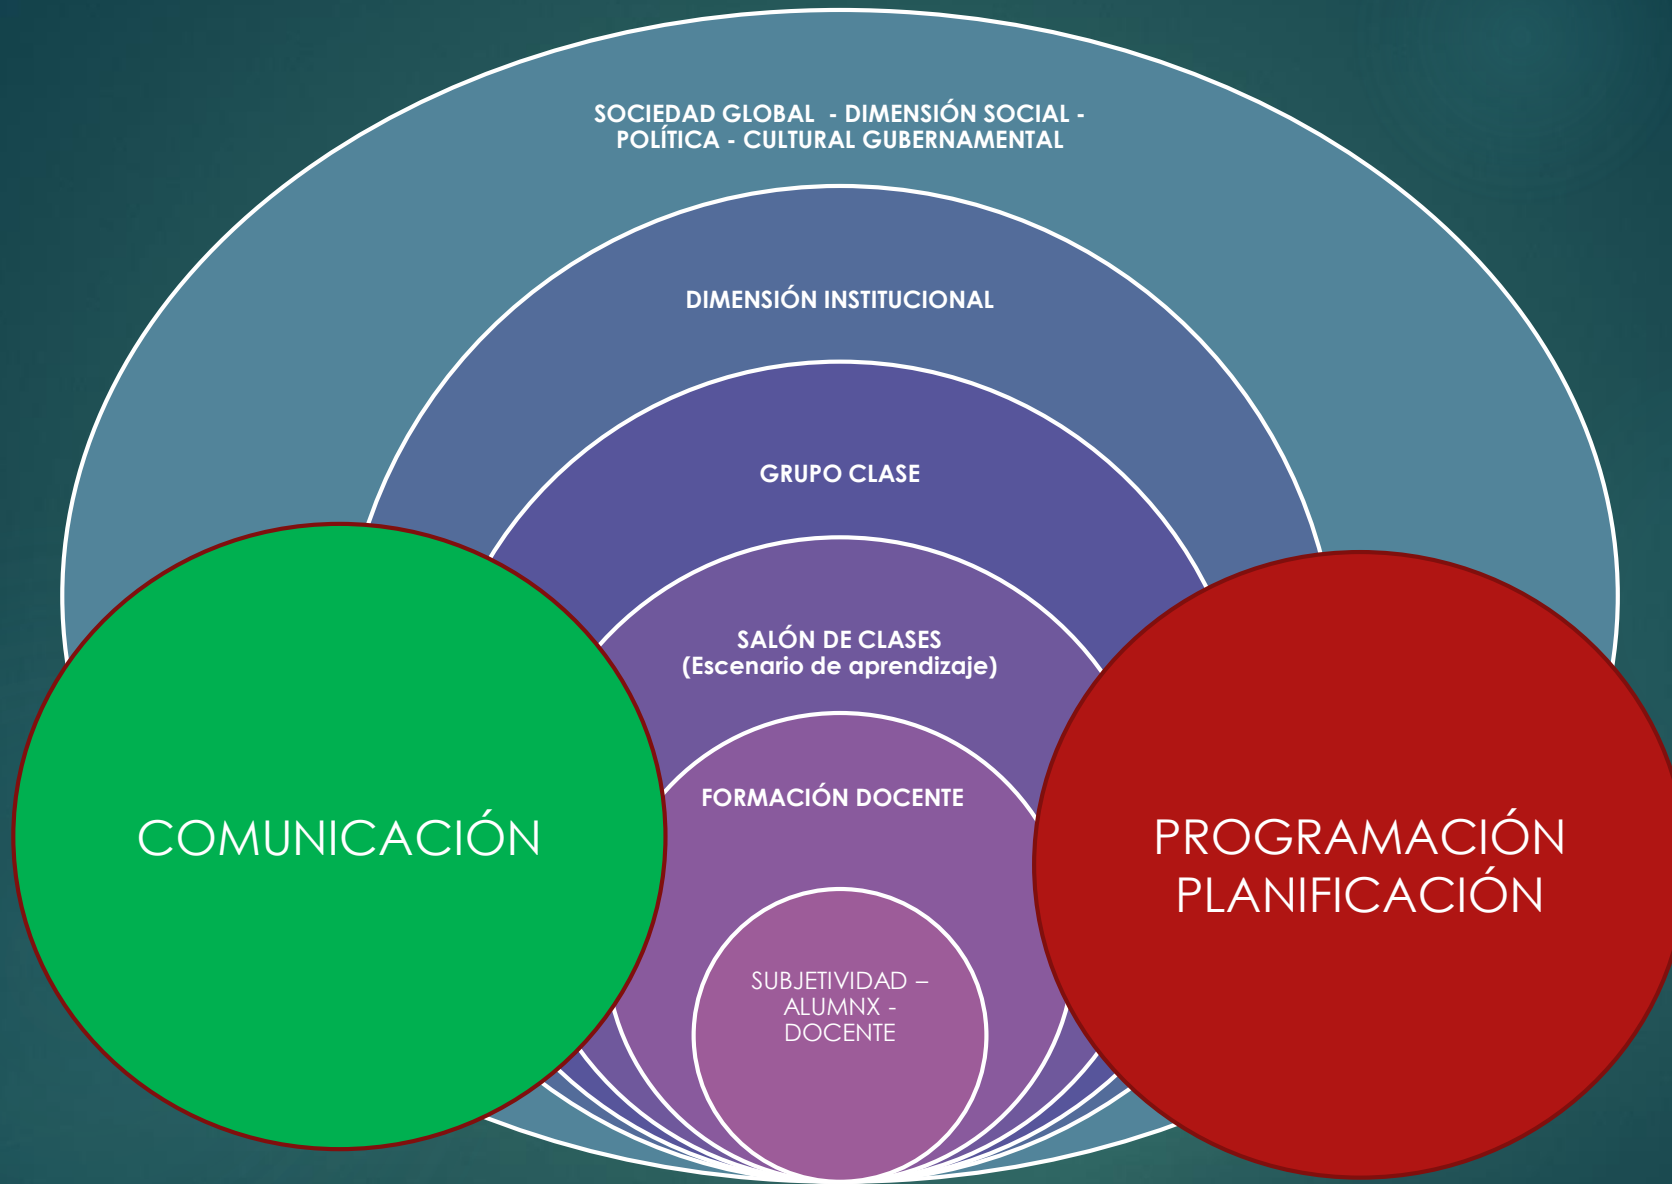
SOCIEDAD GLOBAL - DIMENSIÓN SOCIAL - POLÍTICA - CULTURAL GUBERNAMENTAL

DIMENSIÓN INSTITUCIONAL

GRUPO CLASE

SALÓN DE CLASES (Escenario de aprendizaje)

FORMACIÓN DOCENTE

SUBJETIVIDAD – ALUMNX - DOCENTE

COMUNICACIÓN

PROGRAMACIÓN PLANIFICACIÓN